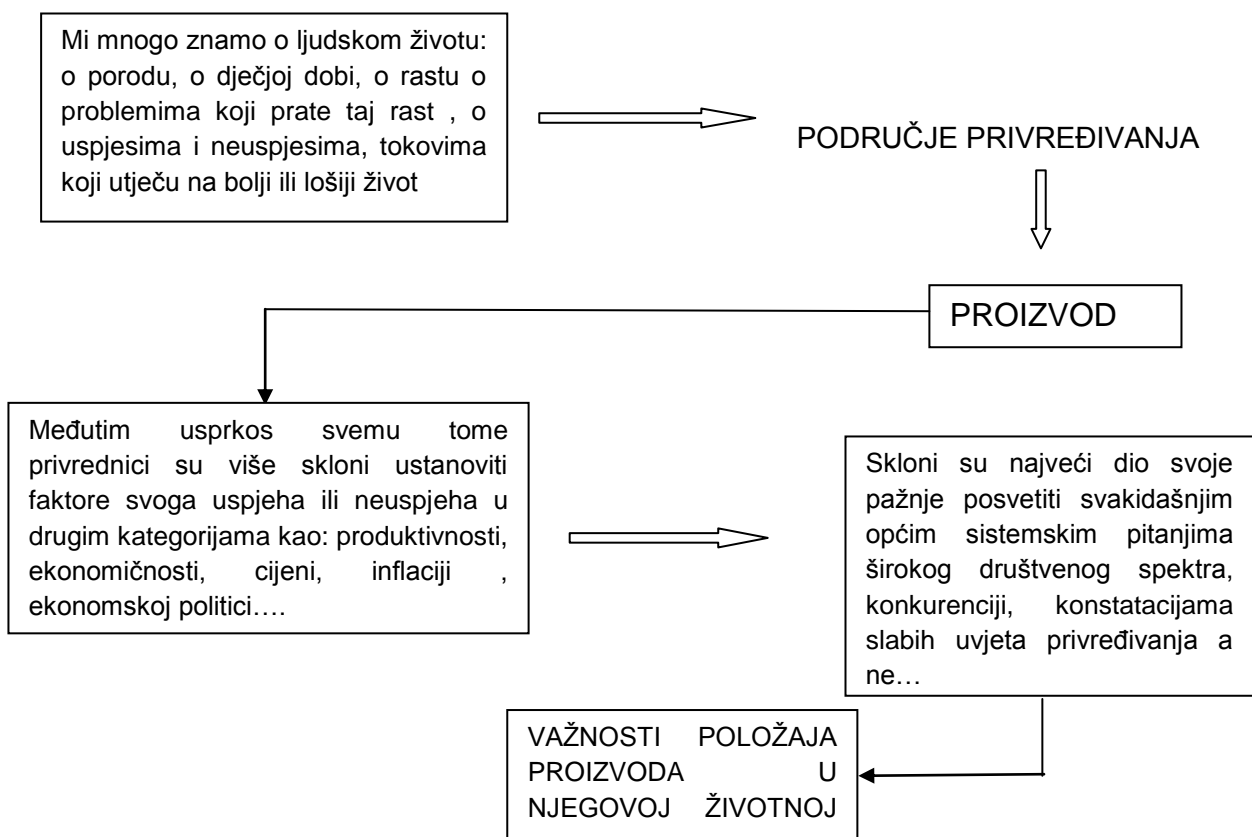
Mi mnogo znamo o ljudskom životu: o porodu, o dječjoj dobi, o rastu o problemima koji prate taj rast , o uspjesima i neuspjesima, tokovima koji utječu na bolji ili lošiji život

PODRUČJE PRIVREĐIVANJA

PROIZVOD

Međutim usprkos svemu tome privrednici su više skloni ustanoviti faktore svoga uspjeha ili neuspjeha u drugim kategorijama kao: produktivnosti, ekonomičnosti, cijeni, inflaciji , ekonomskoj politici….

Skloni su najveći dio svoje pažnje posvetiti svakidašnjim općim sistemskim pitanjima širokog društvenog spektra, konkurenciji, konstatacijama slabih uvjeta privređivanja a ne…

VAŽNOSTI POLOŽAJA PROIZVODA U NJEGOVOJ ŽIVOTNOJ